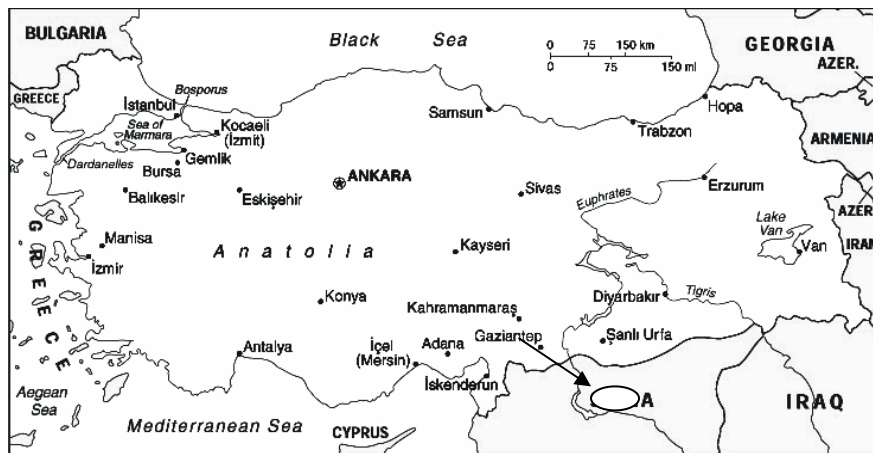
BULGARIA

Black Sea

0 75 150 km
0 75 150 mi

GEORGIA

AZER.

GREECE

Bosporus

İstanbul

Sea of Marmara

Kocaeli (İzmit)

Samsun

Hopa

Trabzon

ARMENIA

Dardanelles

Bursa

Gemlik

ANKARA

Balıkesir

Eskişehir

Sivas

Euphrates

Erzurum

Lake Van

Van

AZER

IRAN

GREECE

Manisa

İzmir

Anatolia

Kayseri

Konya

Kahramanmaraş

Diyarbakır

Tigris

Şanlı Urfa

Antalya

İçel (Mersin)

Adana

Gaziantep

İskenderun

A

Aegean Sea

IRAQ

Mediterranean Sea

CYPRUS